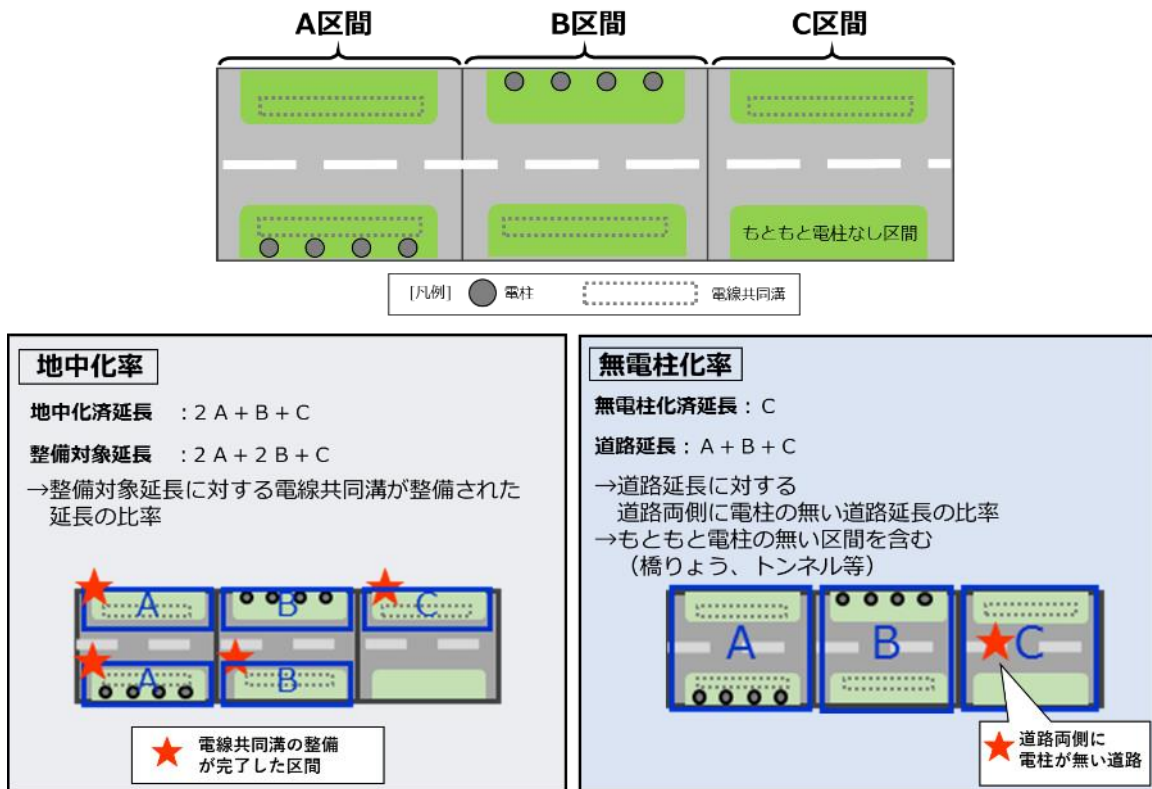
A区間

B区間

C区間

もともと電柱なし区間

[凡例] 電柱 電線共同溝

地中化率

地中化済延長 ：2A＋B＋C

整備対象延長 ：2A＋2B＋C

→整備対象延長に対する電線共同溝が整備された延長の比率

A B C A B

電線共同溝の整備が完了した区間

無電柱化率

無電柱化済延長：C

道路延長：A＋B＋C

→道路延長に対する道路両側に電柱の無い道路延長の比率
→もともと電柱の無い区間を含む（橋りょう、トンネル等）

A B C

道路両側に電柱が無い道路